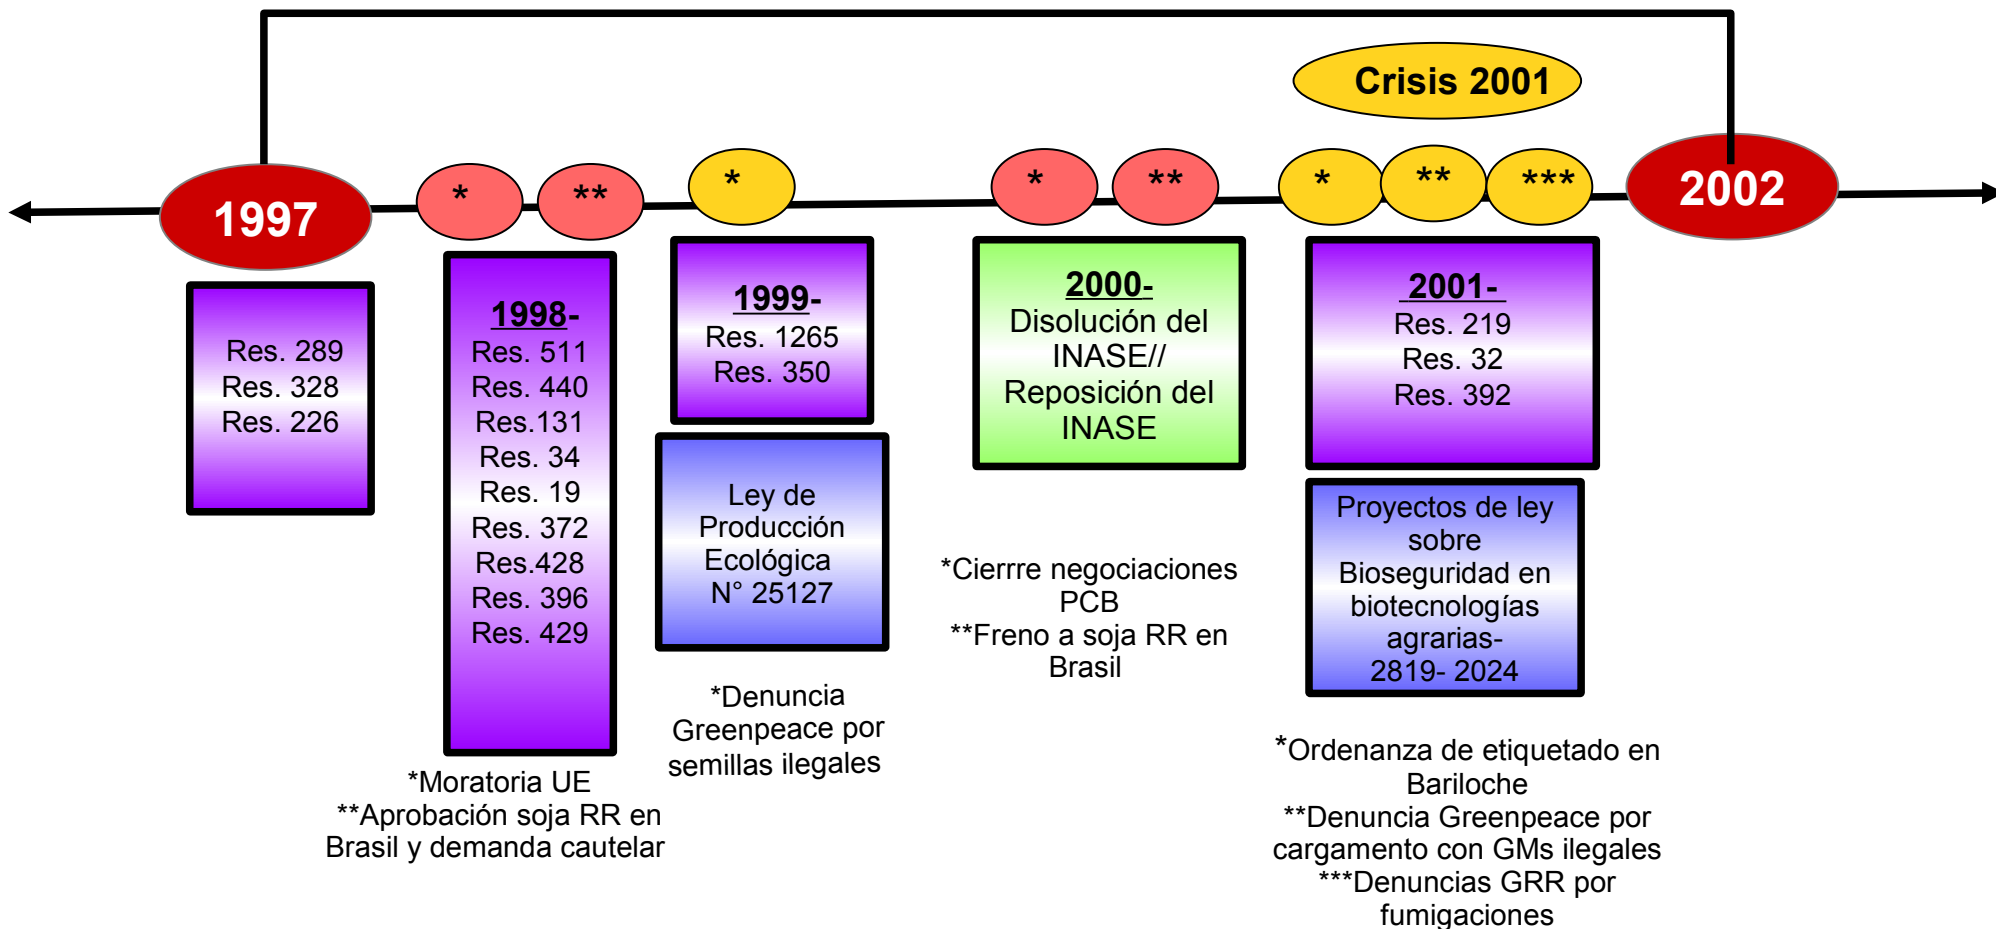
Crisis 2001

1997

* **

*

* **

* ** ***

2002

Res. 289
Res. 328
Res. 226

1998-
Res. 511
Res. 440
Res.131
Res. 34
Res. 19
Res. 372
Res.428
Res. 396
Res. 429

*Moratoria UE
**Aprobación soja RR en Brasil y demanda cautelar

1999-
Res. 1265
Res. 350

Ley de Producción Ecológica N° 25127

*Denuncia Greenpeace por semillas ilegales

2000-
Disolución del INASE// Reposición del INASE

*Cierrre negociaciones PCB
**Freno a soja RR en Brasil

2001-
Res. 219
Res. 32
Res. 392

Proyectos de ley sobre Bioseguridad en biotecnologías agrarias- 2819- 2024

*Ordenanza de etiquetado en Bariloche
**Denuncia Greenpeace por cargamento con GMs ilegales
***Denuncias GRR por fumigaciones